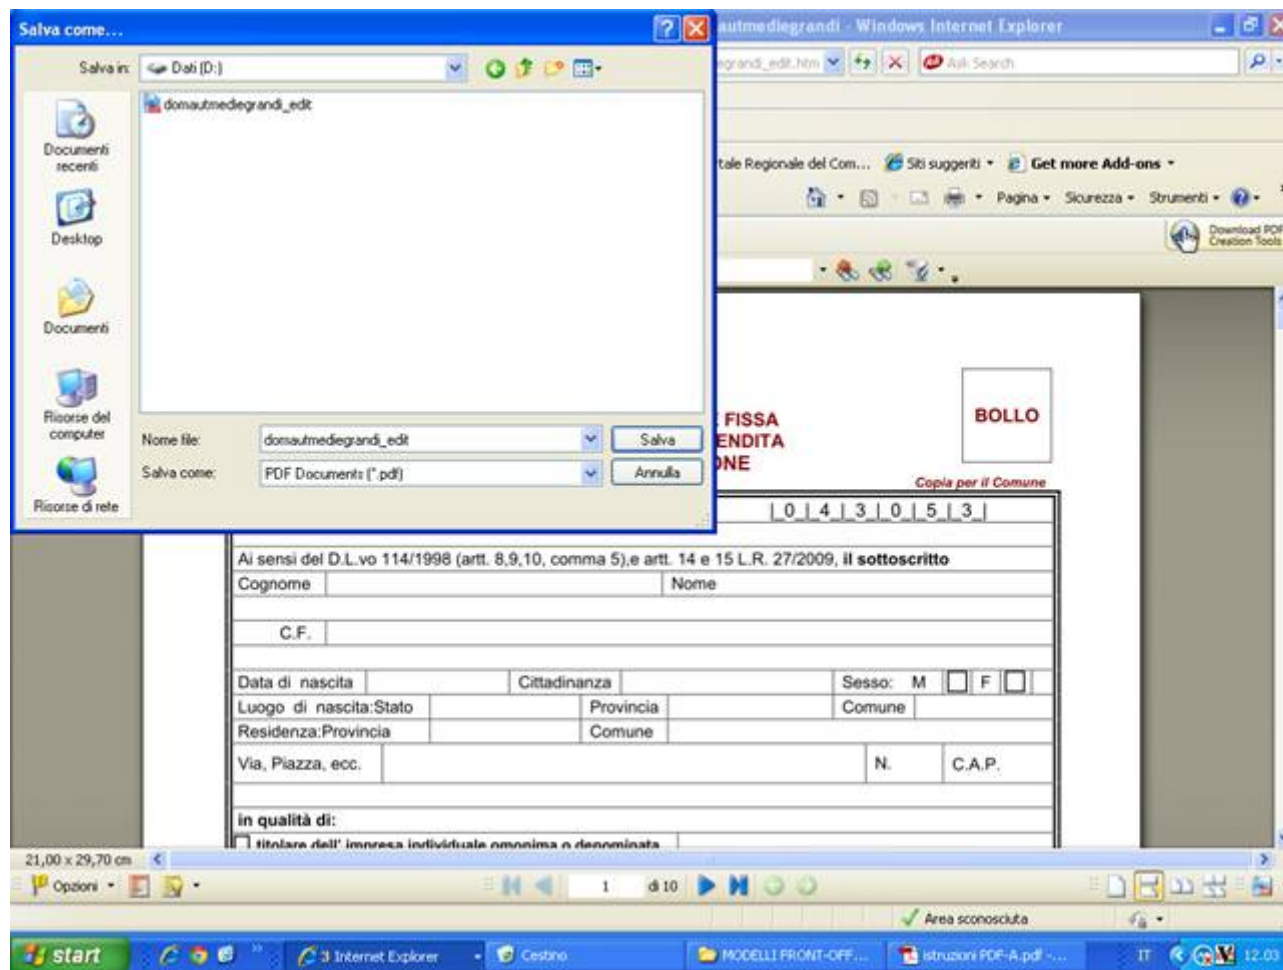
Salva come...

Salva in: Dati (D:)

domautmediegrandi_edit

Documenti recenti

Desktop

Documenti

Risorse del computer

Risorse di rete

Nome file: domautmediegrandi_edit

Salva come: PDF Documents (*.pdf)

Salva

Annulla

autmediegrandi - Windows Internet Explorer

egrandi_edit.htm

Ask Search

tale Regionale del Com...  Siti suggeriti  Get more Add-ons

Pagina  Sicurezza  Strumenti

Download PDF Creation Tools

FISSA
ENDITA
NE

BOLLO

Copia per il Comune

| 0 | 4 | 3 | 0 | 5 | 3 |

Ai sensi del D.L.vo 114/1998 (artt. 8,9,10, comma 5),e artt. 14 e 15 L.R. 27/2009, il sottoscritto

| Cognome | | Nome | |
|---|---|---|---|
| C.F. | | | |

| Data di nascita | | Cittadinanza | | Sesso: M | F |
|---|---|---|---|---|---|
| Luogo di nascita:Stato | | Provincia | | Comune | |
| Residenza:Provincia | | Comune | | | |
| Via, Piazza, ecc. | | | N. | C.A.P. | |

in qualità di:

titolare dell' impresa individuale omonima o denominata

21,00 x 29,70 cm

Opzioni

1 di 10

Area sconosciuta

start

3 Internet Explorer

Cestino

MODELLI FRONT-OFF...

istruzioni PDF-A.pdf -...

IT

12.03